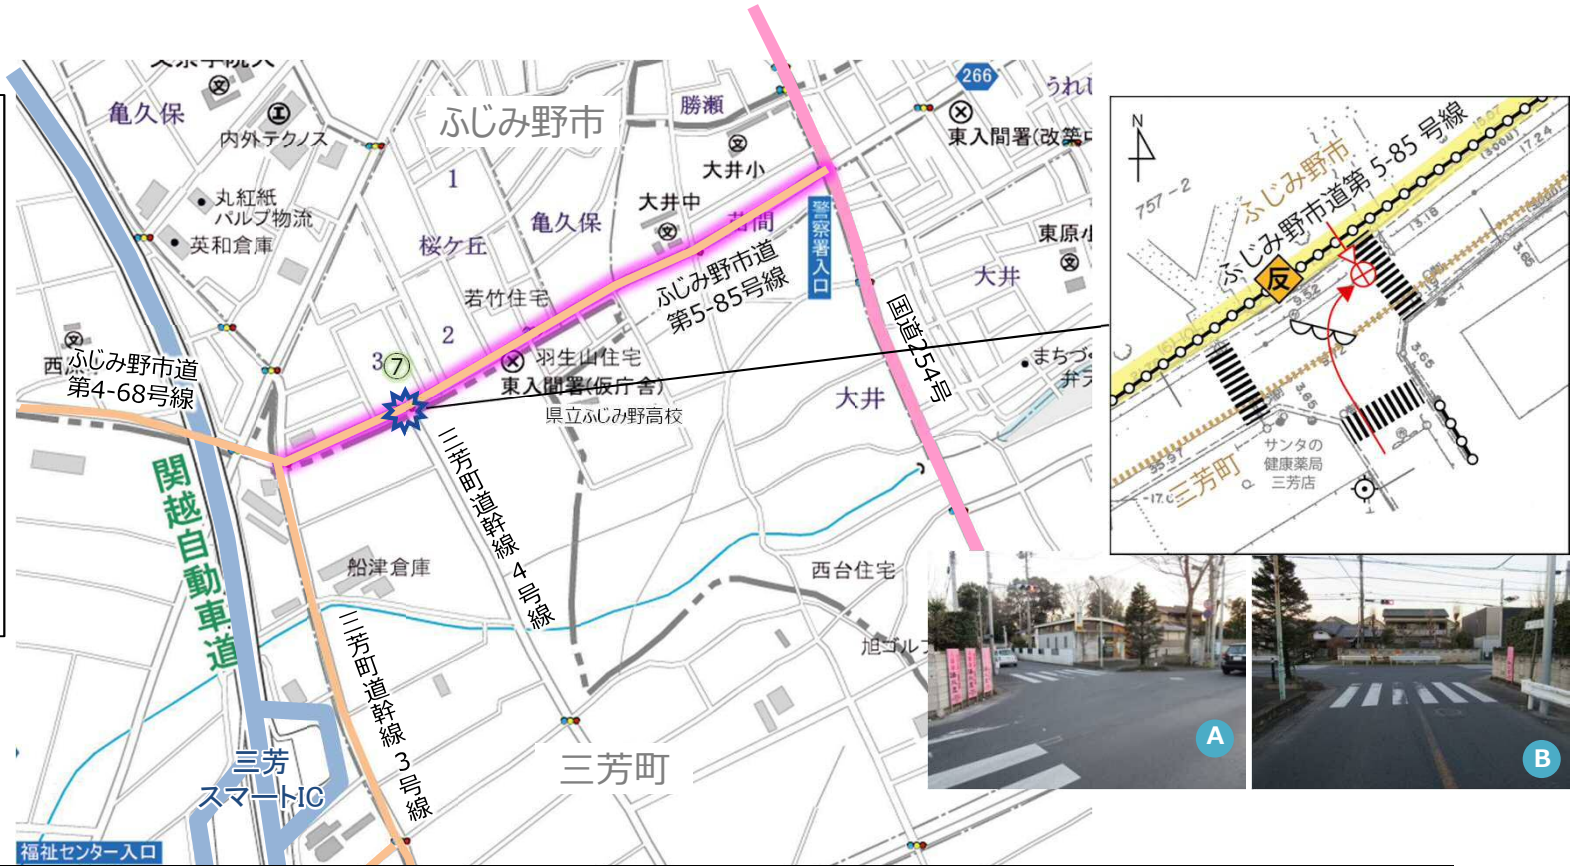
東京学院大
亀久保
内外テクノス
丸紅紙パルプ物流
英和倉庫
ふじみ野市
1
桜ケ丘
亀久保
勝瀬
大井小
大井中
苗間
ふじみ野市道第5-85号線
警察署入口
266
うれし
東入間署(改築中)
東原小
大井
国道254号
若竹住宅
2
3
⑦
羽生山住宅
東入間署(仮庁舎)
県立ふじみ野高校
まちづ
弁天
大井
西ふじみ野市道第4-68号線
関越自動車道
三芳町道幹線4号線
船津倉庫
西台住宅
旭ゴルフ
三芳町道幹線3号線
三芳スマートIC
三芳町
福祉センター入口
N
757-2
ふじみ野市
ふじみ野市道第5-85号線
反
三芳町
サンタの健康薬局三芳店
A
B